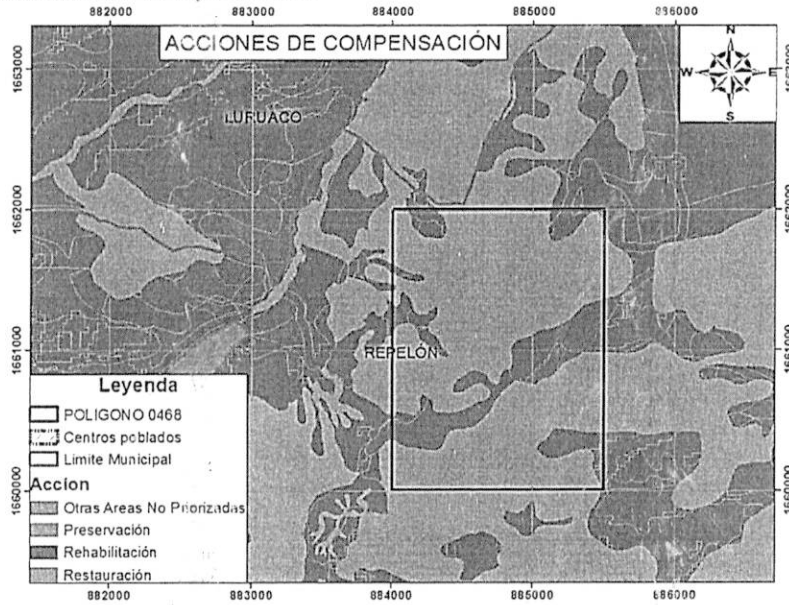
882000 883000 884000 885000 886000

ACCIONES DE COMPENSACIÓN

N
W E
S

1663000
1662000
1661000
1660000

LURUACO

REPELON

Leyenda
POLIGONO 0468
Centros poblados
Limite Municipal
Accion
Otras Areas No Priorizadas
Preservación
Rehabilitación
Restauración

882000 883000 884000 885000 886000